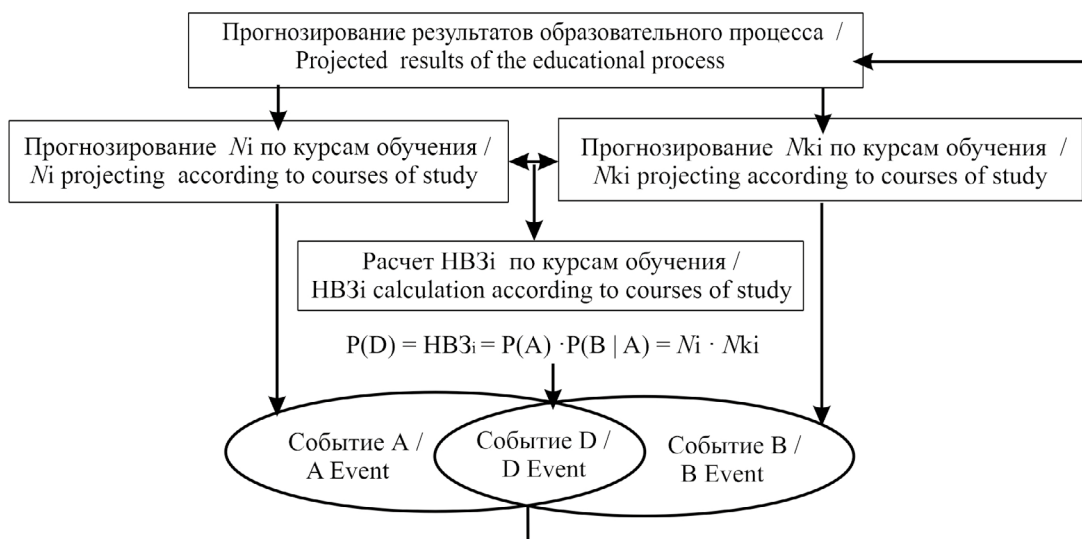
Прогнозирование результатов образовательного процесса / Projected results of the educational process

Прогнозирование $N$i по курсам обучения / $N$i projecting according to courses of study

Прогнозирование $N$ki по курсам обучения / $N$ki projecting according to courses of study

Расчет НВЗi по курсам обучения / НВЗi calculation according to courses of study

$P(D) = НВЗ_i = P(A) \cdot P(B \mid A) = N_i \cdot N_{ki}$

Событие A / A Event

Событие D / D Event

Событие B / B Event